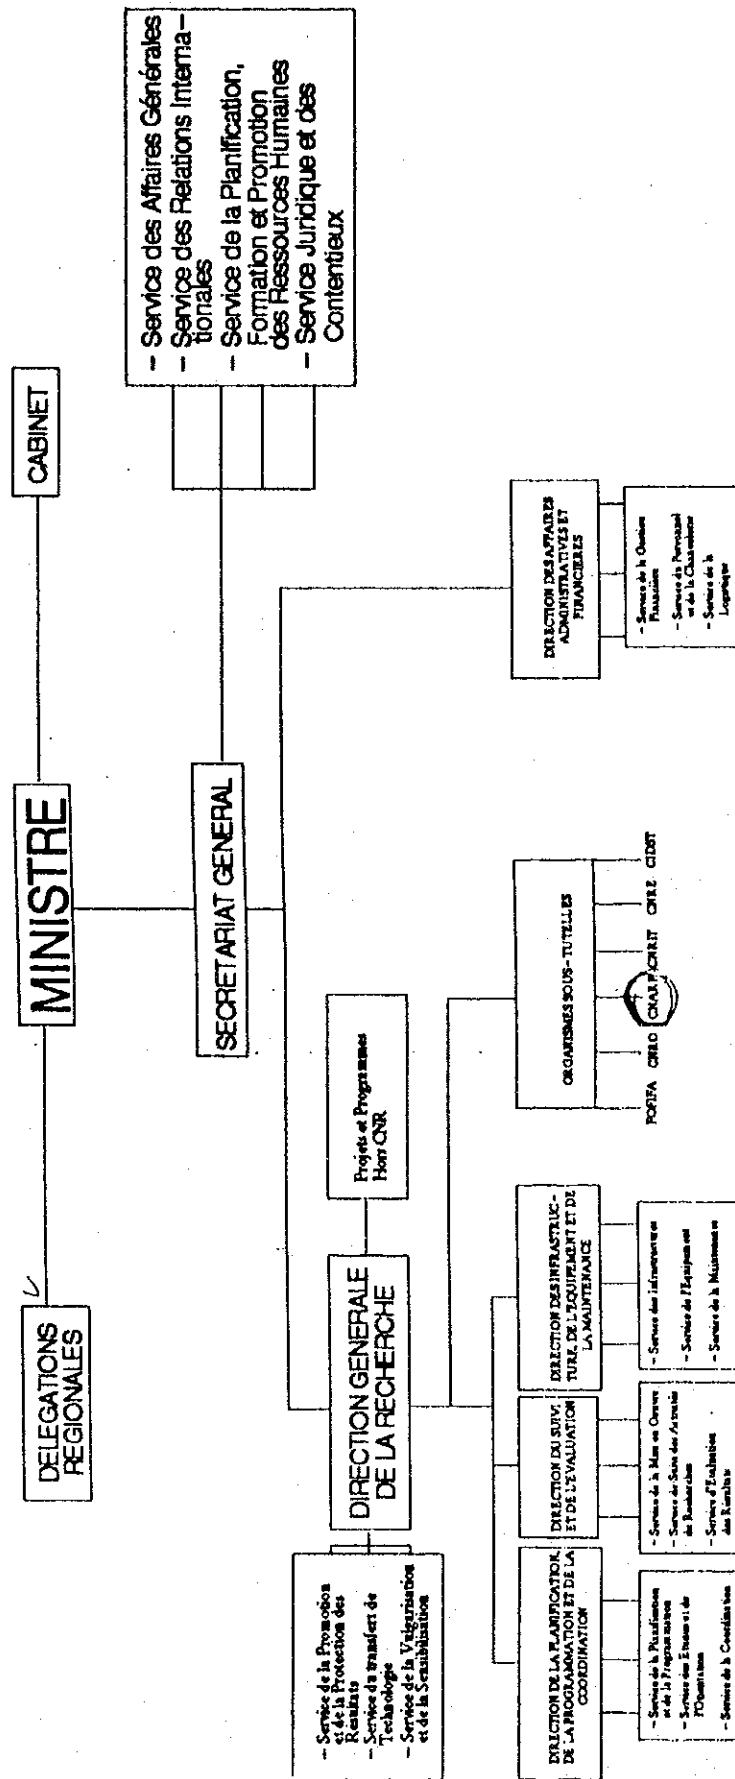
DELEGATIONS REGIONALES

MINISTRE

CABINET

– Service des Affaires Générales
– Service des Relations Internationales
– Service de la Planification, Formation et Promotion des Ressources Humaines
– Service Juridique et des Contentieux

SECRETARIAT GENERAL

DIRECTION GENERALE DE LA RECHERCHE

Projets et Programmes Hors CNR

– Service de la Promotion et de la Protection des Résultats
– Service du transfert de Technologie
– Service de la Vulgarisation et de la Sensibilisation

DIRECTION DE LA PLANIFICATION, DE LA PROGRAMMATION ET DE LA COORDINATION

– Service de la Planification et de la Programmation
– Service des Etudes et de l'Orientation
– Service de la Coordination

DIRECTION DU SUIVI ET DE L'EVALUATION

– Service de la Mise en Oeuvre
– Service du Suivi des Activités de Recherches
– Service d'Evaluation des Résultats

DIRECTION DES INFRASTRUCTURE, DE L'EQUIPEMENT ET DE LA MAINTENANCE

– Service des Infrastructures
– Service de l'Equipement
– Service de la Maintenance

ORGANISMES SOUS-TUTELLES

FOFIFA CNRO CNARP CNRIT CNRE CIDST

DIRECTION DES AFFAIRES ADMINISTRATIVES ET FINANCIERES

– Service de la Gestion Financière
– Service du Personnel et de la Chancellerie
– Service de la Logistique